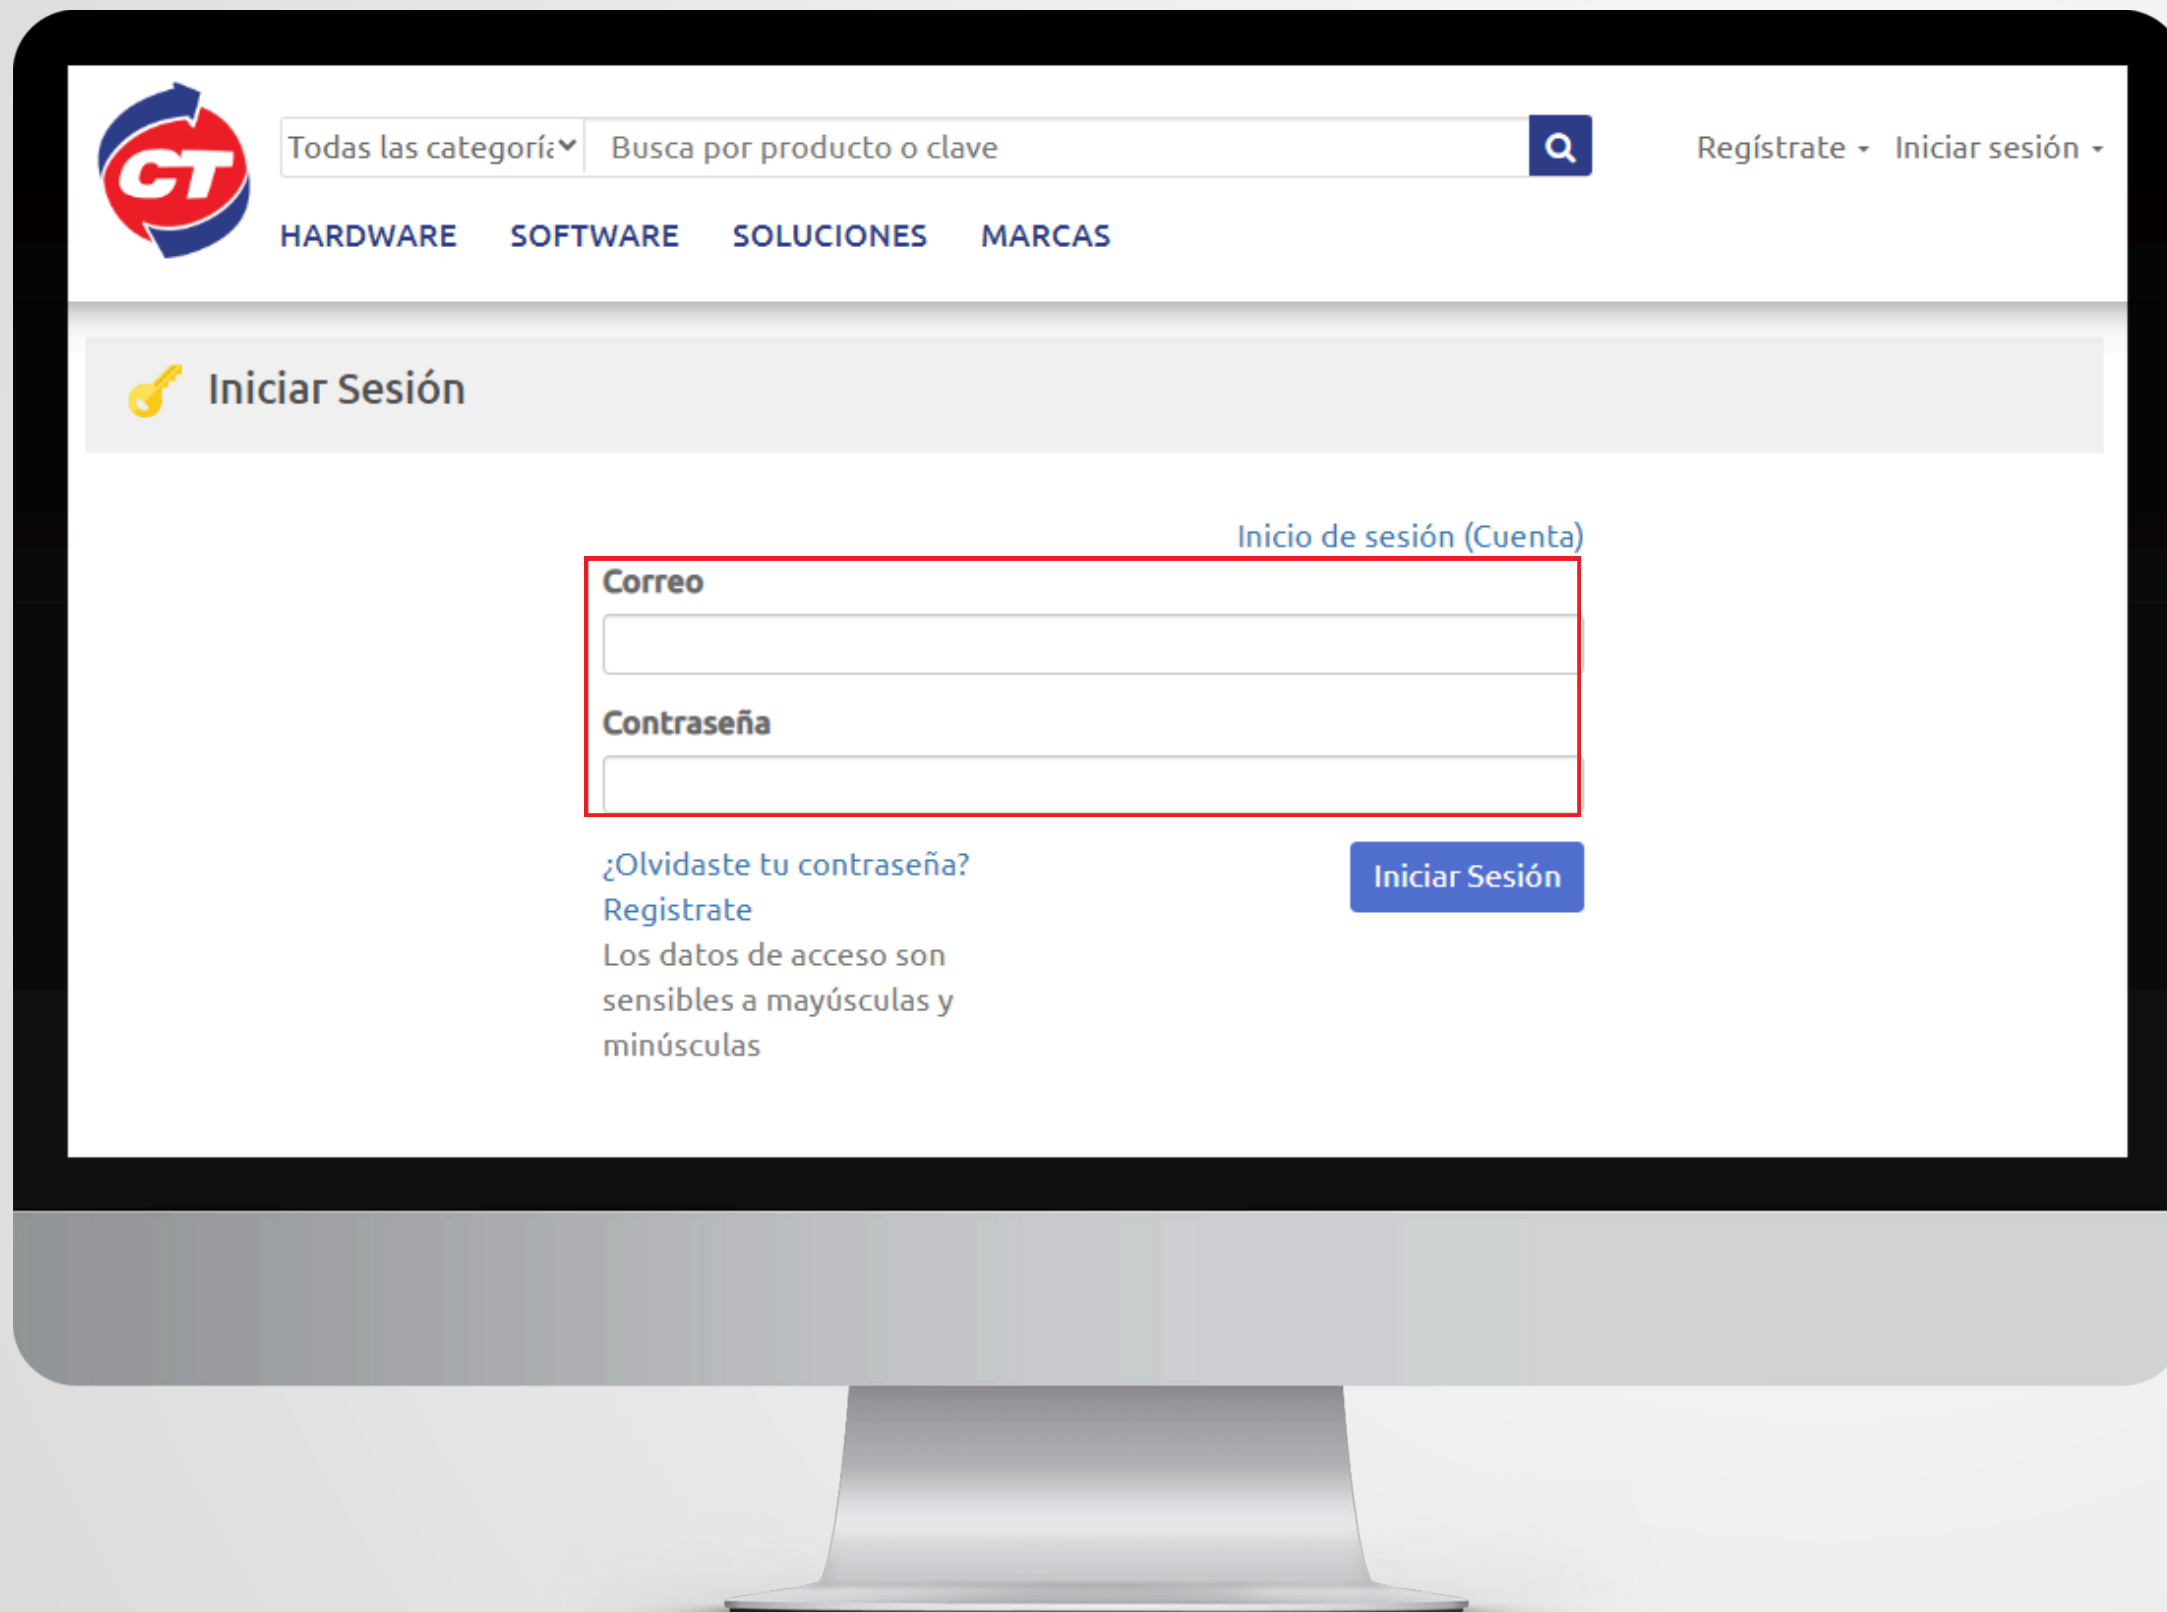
CT

Todas las categoría

Busca por producto o clave

Regístrate

Iniciar sesión

HARDWARE SOFTWARE SOLUCIONES MARCAS

Iniciar Sesión

Inicio de sesión (Cuenta)

Correo

Contraseña

¿Olvidaste tu contraseña?
Registrate
Los datos de acceso son sensibles a mayúsculas y minúsculas

Iniciar Sesión